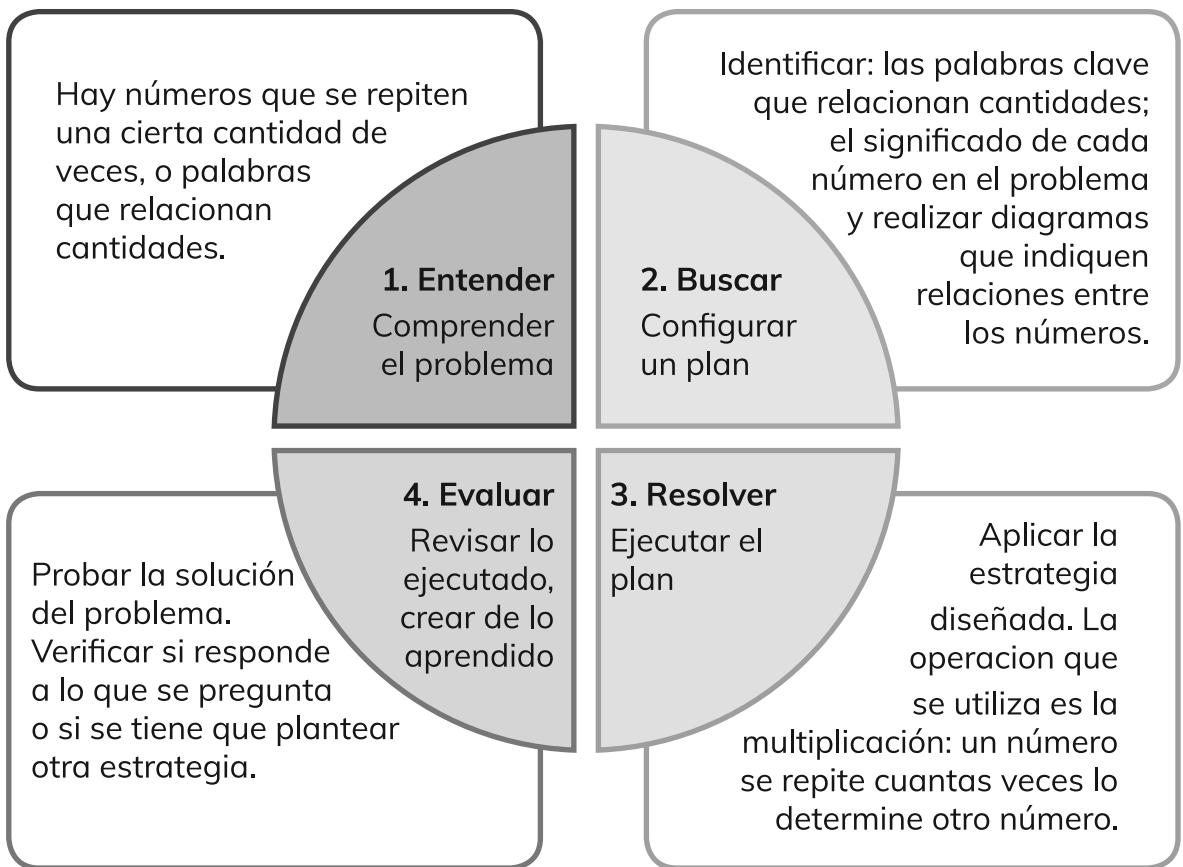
Hay números que se repiten una cierta cantidad de veces, o palabras que relacionan cantidades.

1. Entender
Comprender el problema

2. Buscar
Configurar un plan

Identificar: las palabras clave que relacionan cantidades; el significado de cada número en el problema y realizar diagramas que indiquen relaciones entre los números.

Probar la solución del problema. Verificar si responde a lo que se pregunta o si se tiene que plantear otra estrategia.

4. Evaluar
Revisar lo ejecutado, crear de lo aprendido

3. Resolver
Ejecutar el plan

Aplicar la estrategia diseñada. La operacion que se utiliza es la multiplicación: un número se repite cuantas veces lo determine otro número.